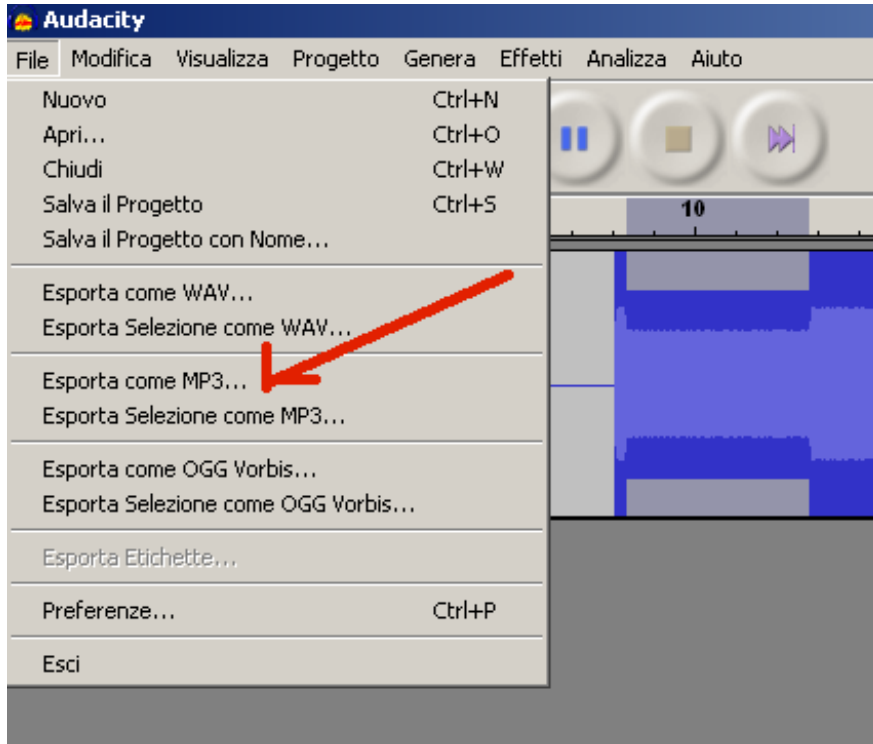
Audacity

File Modifica Visualizza Progetto Genera Effetti Analizza Aiuto

Nuovo Ctrl+N
Apri... Ctrl+O
Chiudi Ctrl+W
Salva il Progetto Ctrl+S
Salva il Progetto con Nome...

Esporta come WAV...
Esporta Selezione come WAV...

Esporta come MP3...
Esporta Selezione come MP3...

Esporta come OGG Vorbis...
Esporta Selezione come OGG Vorbis...

Esporta Etichette...

Preferenze... Ctrl+P

Esci

10